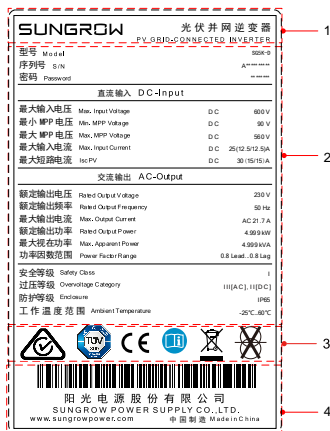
SUNGROW 光伏并网逆变器
PV GRID-CONNECTED INVERTER

1

型号 Model SG5K-D
序列号 S/N A**********
密码 Password ******

直流输入 DC-Input
最大输入电压 Max. Input Voltage DC 600 V
最小 MPP 电压 Min. MPP Voltage DC 90 V
最大 MPP 电压 Max. MPP Voltage DC 560 V
最大输入电流 Max. Input Current DC 25 (12.5/12.5)A
最大短路电流 IscPV DC 30 (15/15) A

2

交流输出 AC-Output
额定输出电压 Rated Output Voltage 230 V
额定输出频率 Rated Output Frequency 50 Hz
最大输出电流 Max. Output Current AC 21.7 A
额定输出功率 Rated Output Power 4.999 kW
最大视在功率 Max. Apparent Power 4.999 kVA
功率因数范围 Power Factor Range 0.8 Lead...0.8 Lag

安全等级 Safety Class I
过压等级 Overvoltage Category III[AC], II[DC]
防护等级 Enclosure IP65
工作温度范围 Ambient Temperature -25℃...60℃

3

TÜV

CE

阳光电源股份有限公司
SUNGROW POWER SUPPLY CO., LTD.
www.sungrowpower.com 中国制造 Made in China

4